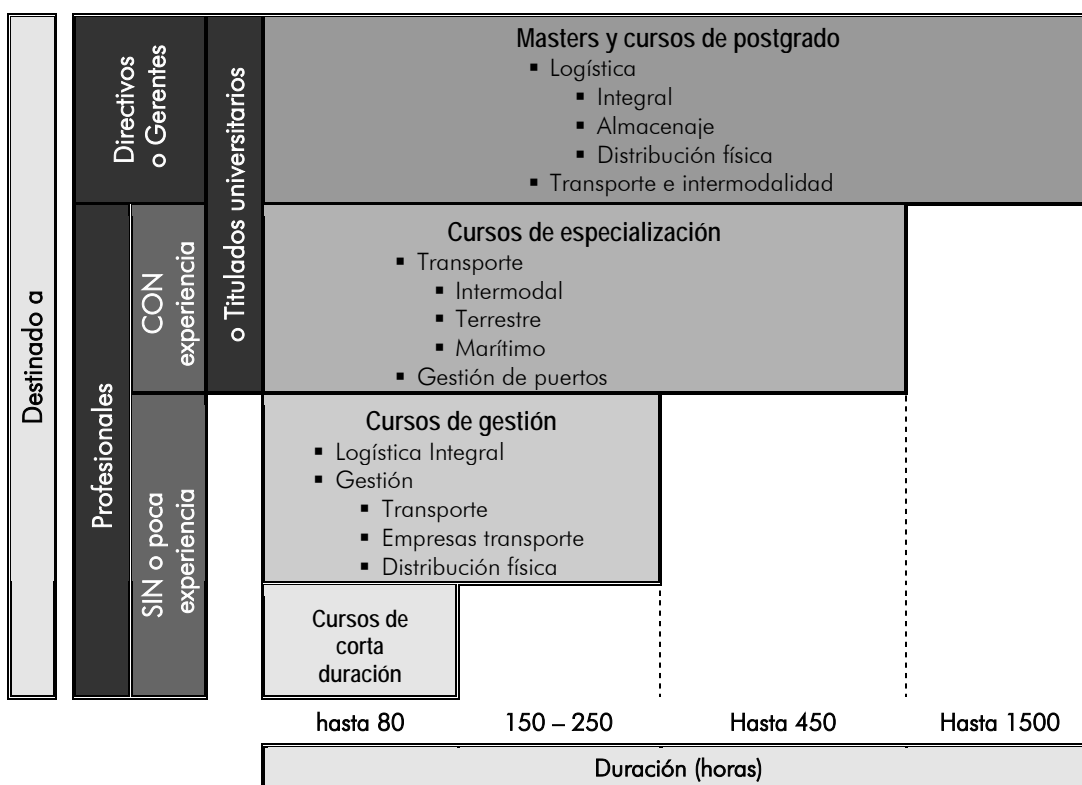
Destinado a

Directivos o Gerentes

Profesionales

CON experiencia

SIN o poca experiencia

o Titulados universitarios

Masters y cursos de postgrado
- Logística
  - Integral
  - Almacenaje
  - Distribución física
- Transporte e intermodalidad

Cursos de especialización
- Transporte
  - Intermodal
  - Terrestre
  - Marítimo
- Gestión de puertos

Cursos de gestión
- Logística Integral
- Gestión
  - Transporte
  - Empresas transporte
  - Distribución física

Cursos de corta duración

hasta 80
150 – 250
Hasta 450
Hasta 1500

Duración (horas)